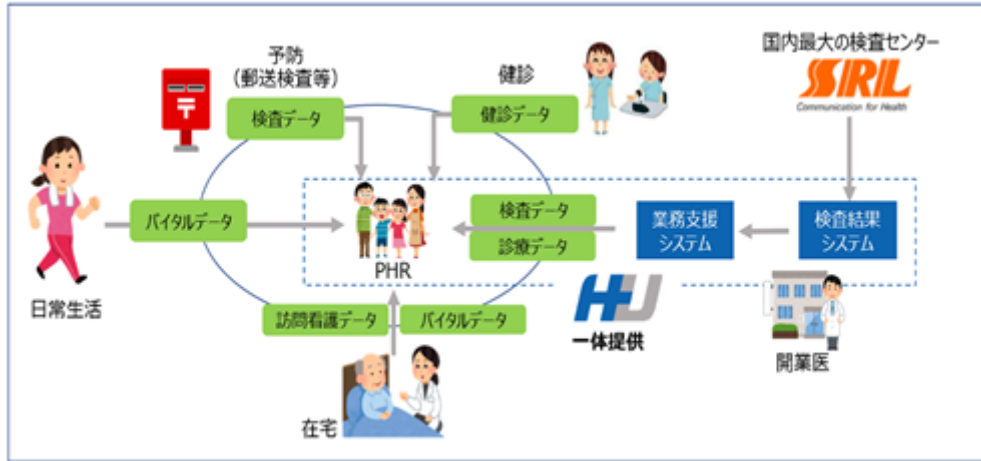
予防
（郵送検査等）

検査データ

健診

健診データ

国内最大の検査センター

SRL
Communication for Health

日常生活

バイタルデータ

PHR

検査データ

診療データ

業務支援
システム

検査結果
システム

HU

一体提供

開業医

訪問看護データ

バイタルデータ

在宅